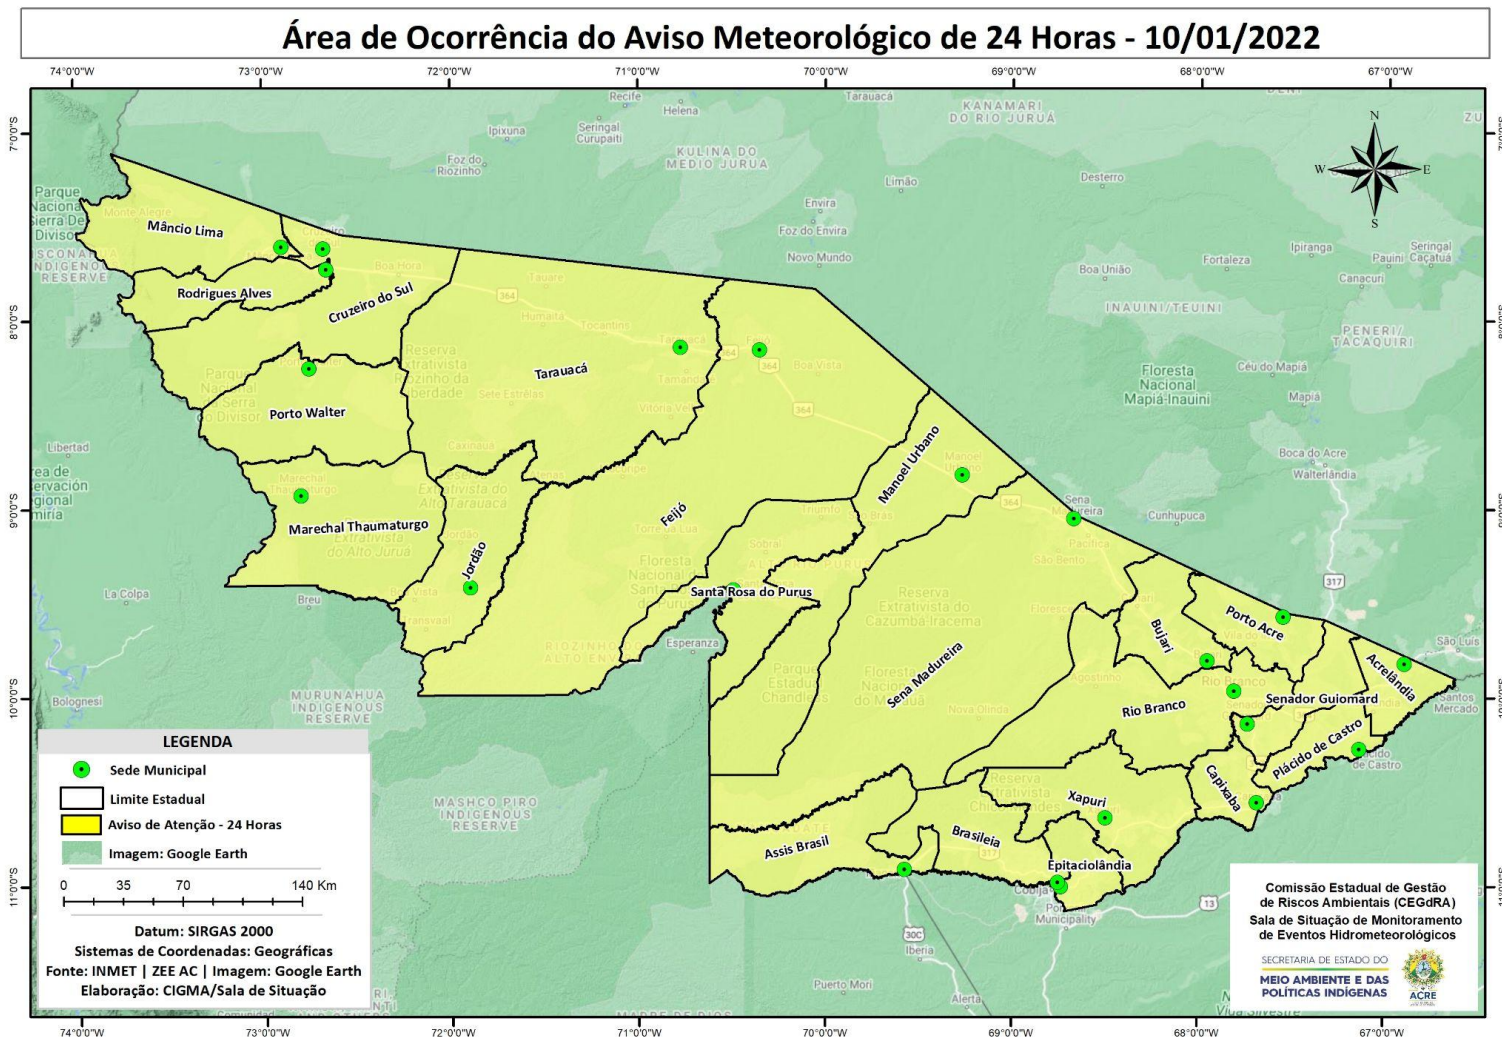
Área de Ocorrência do Aviso Meteorológico de 24 Horas - 10/01/2022

74°0'0"W 73°0'0"W 72°0'0"W 71°0'0"W 70°0'0"W 69°0'0"W 68°0'0"W 67°0'0"W

7°0'0"S 8°0'0"S 9°0'0"S 10°0'0"S 11°0'0"S

N
W E
S

Recife
Helena
Tarauacá
KANAMARI DO RIO JURUÁ
Ipixuna
Seringal Curupaiti
KULINA DO MEDIO JURUA
Foz do Riozinho
Limão
Envira
Foz do Envira
Novo Mundo
Destorro
Parque Nacional Serra Do Divisor
Monte Alegre
Boa União
Fortaleza
Ipiranga
Pauini
Seringal Caçatuá
Canacuri
INAUINI/TEUINI
PENERI/TACAQUIRI
Floresta Nacional Mapiá-Inauini
Céu do Mapiá
Mapiá
Boca do Acre
Walterlândia
Libertad
Cunhupuca
La Colpa
Bolognesi
MURUNAHUA INDIGENOUS RESERVE
MASHCO PIRO INDIGENOUS RESERVE
Esperanza
Breu
Iberia
Puerto Mori
Alerta
Cobija
Municipality
São Luis
Santos Mercado

Mâncio Lima
Rodrigues Alves
Cruzeiro do Sul
Porto Walter
Marechal Thaumaturgo
Jordão
Tarauacá
Feijó
Manoel Urbano
Santa Rosa do Purus
Sena Madureira
Bujari
Porto Acre
Acrelândia
Rio Branco
Senador Guiomard
Plácido de Castro
Capixaba
Xapuri
Brasiléia
Epitaciolândia
Assis Brasil

Reserva Extrativista Riozinho da Liberdade
Reserva Extrativista do Alto Tarauacá
Reserva Extrativista do Alto Juruá
Floresta Nacional Santa Rosa do Purus
Reserva Extrativista do Cazumbá-Iracema
Parque Estadual Chandless
Floresta Nacional do Macauã
Reserva Extrativista Chico Mendes

LEGENDA
Sede Municipal
Limite Estadual
Aviso de Atenção - 24 Horas
Imagem: Google Earth
0 35 70 140 Km
Datum: SIRGAS 2000
Sistemas de Coordenadas: Geográficas
Fonte: INMET | ZEE AC | Imagem: Google Earth
Elaboração: CIGMA/Sala de Situação

Comissão Estadual de Gestão de Riscos Ambientais (CEGdRA)
Sala de Situação de Monitoramento de Eventos Hidrometeorológicos
SECRETARIA DE ESTADO DO MEIO AMBIENTE E DAS POLÍTICAS INDÍGENAS
ACRE